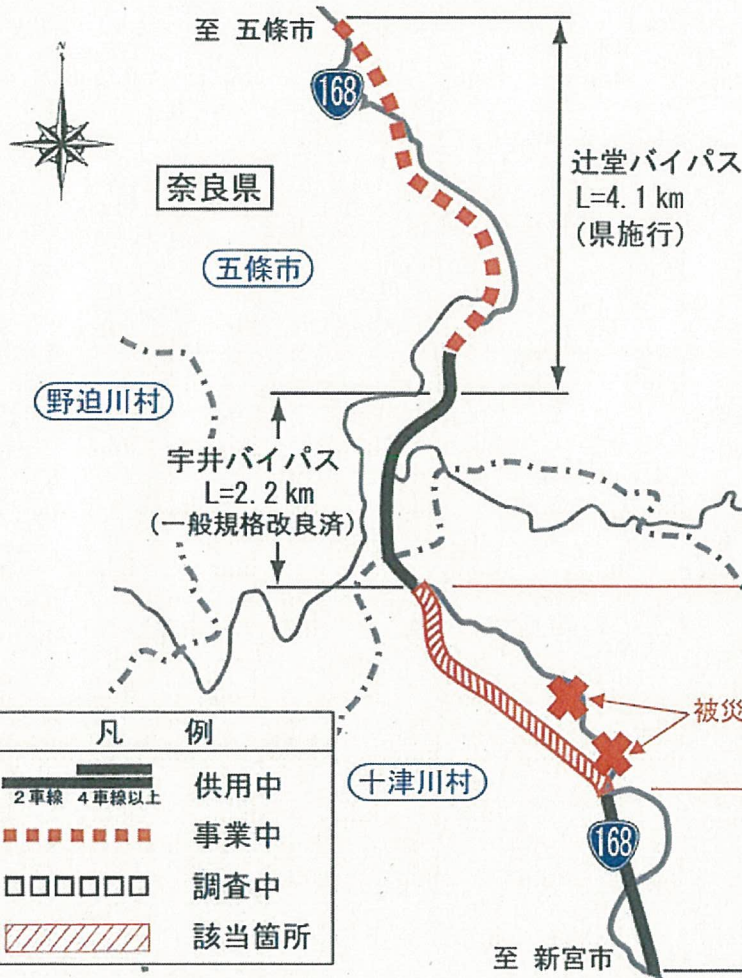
至 五條市

168

N

辻堂バイパス
L=4.1 km
(県施行)

奈良県

五條市

野迫川村

宇井バイパス
L=2.2 km
(一般規格改良済)

被災

凡 例

2車線 4車線以上
供用中

事業中

調査中

該当箇所

十津川村

168

至 新宮市